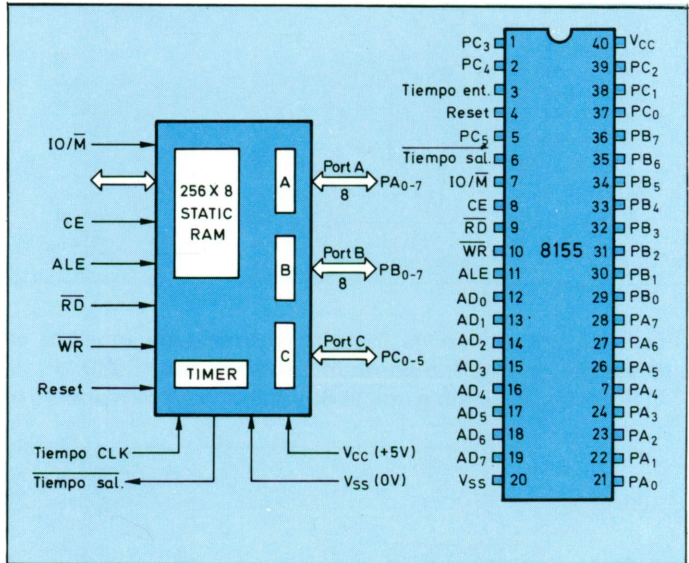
IO/$\overline{M}$
CE
ALE
$\overline{RD}$
$\overline{WR}$
Reset

256 X 8 STATIC RAM

A
B
C

TIMER

Port A
8
$PA_{0-7}$

Port B
8
$PB_{0-7}$

Port C
$PC_{0-5}$

Tiempo CLK
$\overline{\text{Tiempo sal.}}$
$V_{CC}$ (+5V)
$V_{SS}$ (0V)

8155

| | | | |
|---|---|---|---|
| $PC_3$ | 1 | 40 | $V_{CC}$ |
| $PC_4$ | 2 | 39 | $PC_2$ |
| Tiempo ent. | 3 | 38 | $PC_1$ |
| Reset | 4 | 37 | $PC_0$ |
| $PC_5$ | 5 | 36 | $PB_7$ |
| $\overline{\text{Tiempo sal.}}$ | 6 | 35 | $PB_6$ |
| IO/$\overline{M}$ | 7 | 34 | $PB_5$ |
| CE | 8 | 33 | $PB_4$ |
| $\overline{RD}$ | 9 | 32 | $PB_3$ |
| $\overline{WR}$ | 10 | 31 | $PB_2$ |
| ALE | 11 | 30 | $PB_1$ |
| $AD_0$ | 12 | 29 | $PB_0$ |
| $AD_1$ | 13 | 28 | $PA_7$ |
| $AD_2$ | 14 | 27 | $PA_6$ |
| $AD_3$ | 15 | 26 | $PA_5$ |
| $AD_4$ | 16 | 7 | $PA_4$ |
| $AD_5$ | 17 | 24 | $PA_3$ |
| $AD_6$ | 18 | 23 | $PA_2$ |
| $AD_7$ | 19 | 22 | $PA_1$ |
| $V_{SS}$ | 20 | 21 | $PA_0$ |